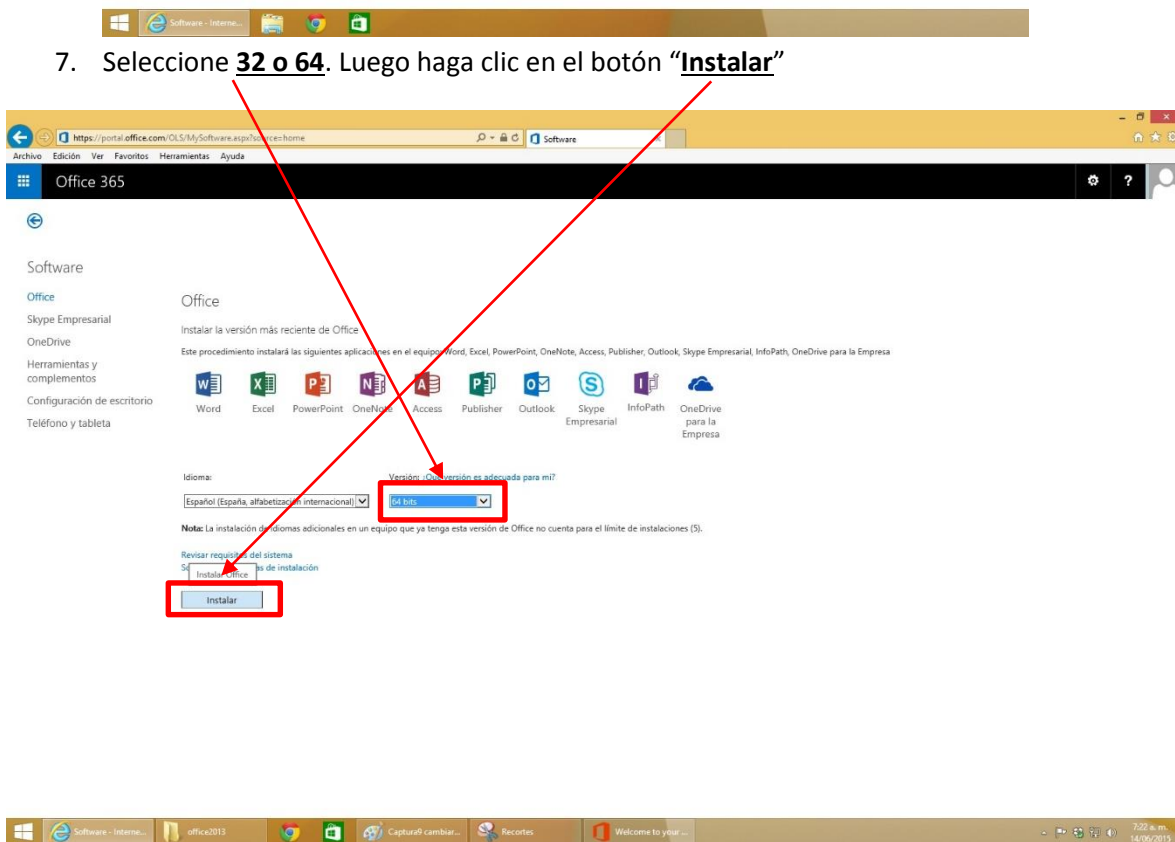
Software - Interne...

7. Seleccione **32 o 64**. Luego haga clic en el botón "**Instalar**"

https://portal.office.com/OLS/MySoftware.aspx?source=home

Software

Archivo Edición Ver Favoritos Herramientas Ayuda

Office 365

Software

Office
Skype Empresarial
OneDrive
Herramientas y complementos
Configuración de escritorio
Teléfono y tableta

Office

Instalar la versión más reciente de Office

Este procedimiento instalará las siguientes aplicaciones en el equipo: Word, Excel, PowerPoint, OneNote, Access, Publisher, Outlook, Skype Empresarial, InfoPath, OneDrive para la Empresa

Word Excel PowerPoint OneNote Access Publisher Outlook Skype Empresarial InfoPath OneDrive para la Empresa

Idioma:
Español (España, alfabetización internacional)

Versión: ¿Qué versión es adecuada para mí?
64 bits

**Nota:** La instalación de idiomas adicionales en un equipo que ya tenga esta versión de Office no cuenta para el límite de instalaciones (5).

Revisar requisitos del sistema
S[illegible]s de instalación
Instalar Office

Instalar

Software - Interne... office2013 Captura9 cambiar... Recortes Welcome to your ...

7:22 a. m.
14/06/2015